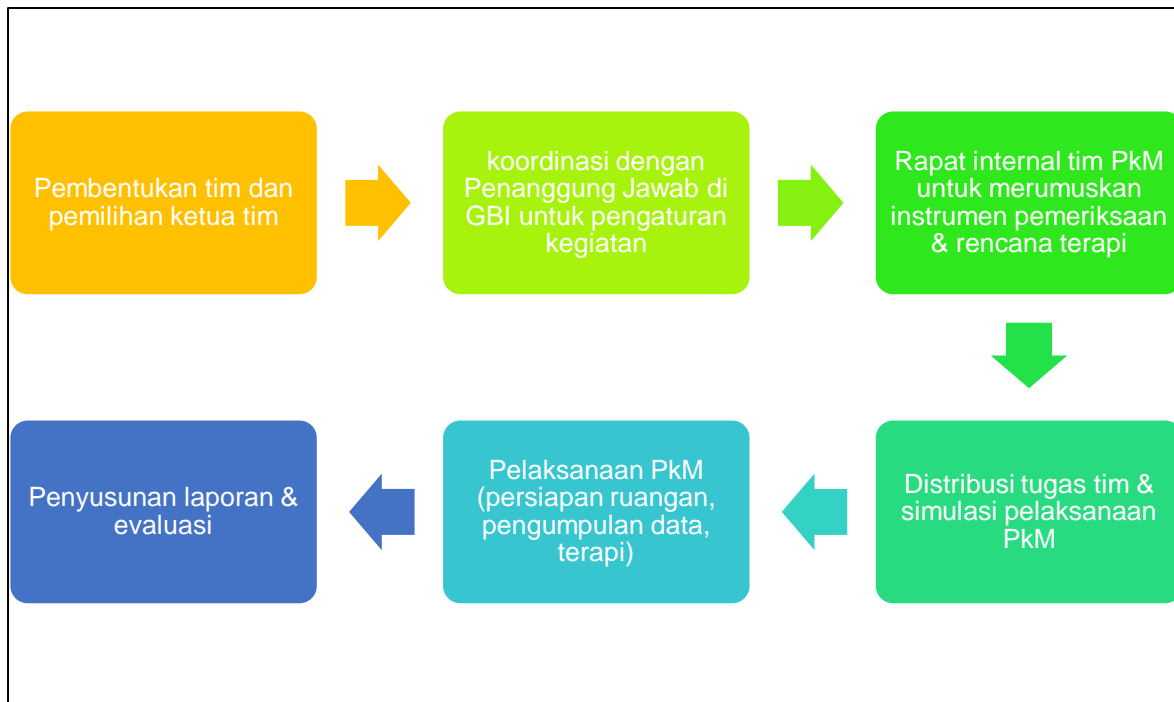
Pembentukan tim dan pemilihan ketua tim

koordinasi dengan Penanggung Jawab di GBI untuk pengaturan kegiatan

Rapat internal tim PkM untuk merumuskan instrumen pemeriksaan & rencana terapi

Distribusi tugas tim & simulasi pelaksanaan PkM

Pelaksanaan PkM (persiapan ruangan, pengumpulan data, terapi)

Penyusunan laporan & evaluasi